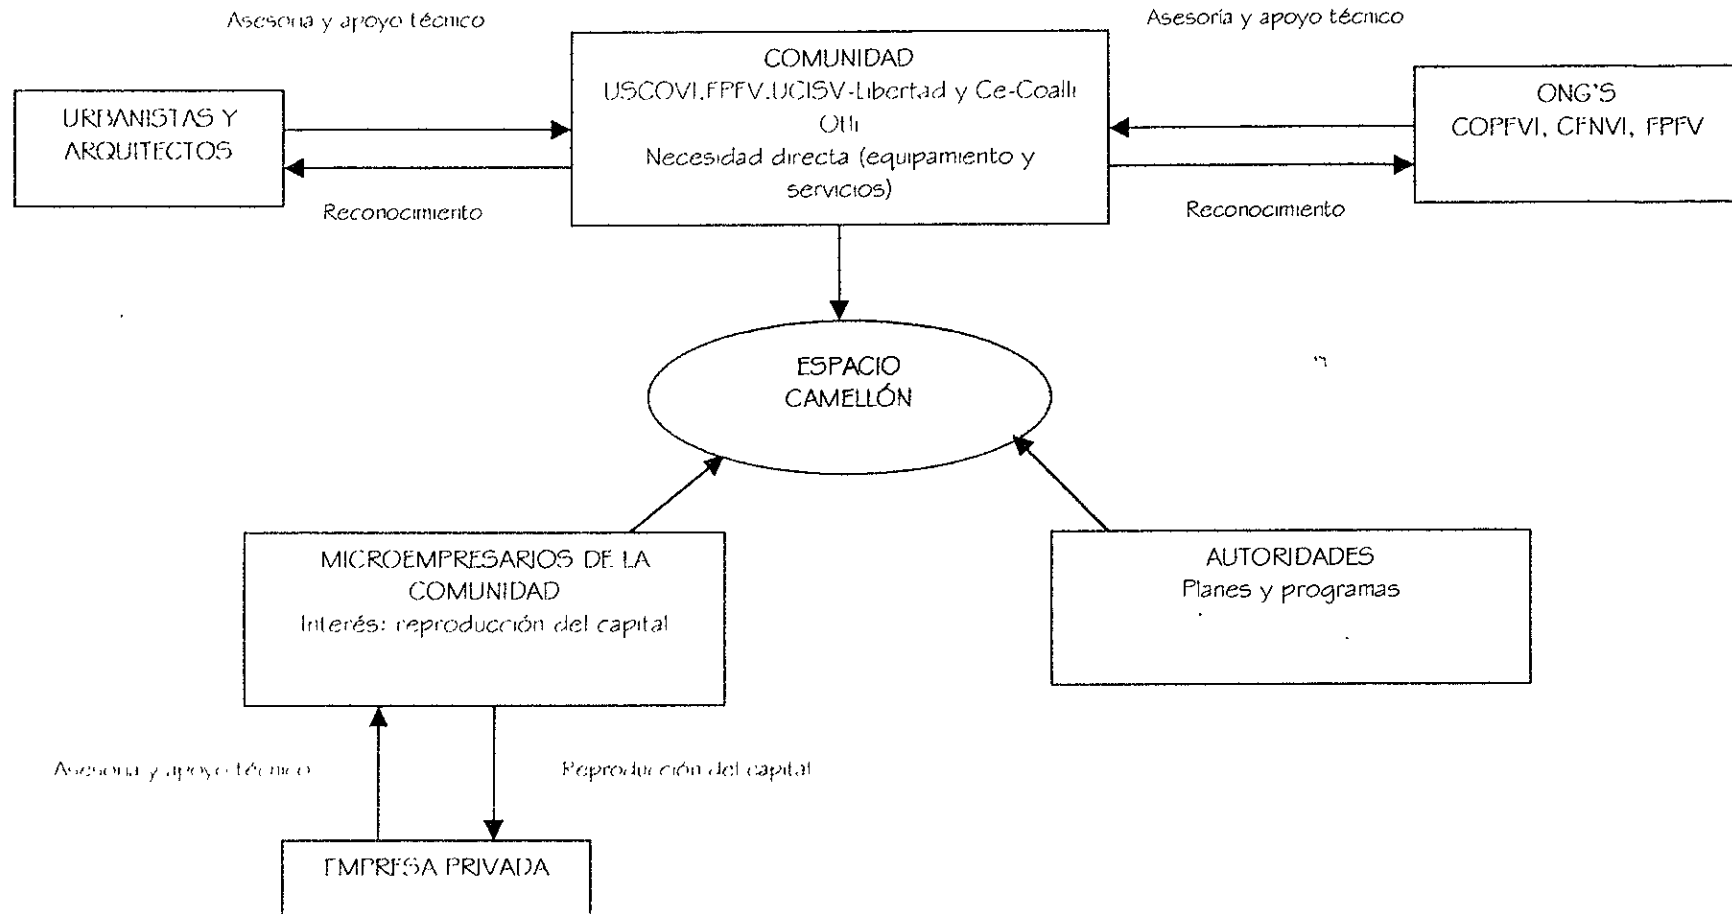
Asesoria y apoyo técnico

Asesoría y apoyo técnico

URBANISTAS Y ARQUITECTOS

COMUNIDAD
USCOVI.FPFV.UCISV-Libertad y Ce-Coalli
Otli
Necesidad directa (equipamiento y servicios)

ONG'S
COPEVI, CENVI, FPFV

Reconocimiento

Reconocimiento

ESPACIO CAMELLÓN

MICROEMPRESARIOS DE LA COMUNIDAD
Interés: reproducción del capital

AUTORIDADES
Planes y programas

Asesoria y apoyo técnico

Reproducción del capital

EMPRESA PRIVADA